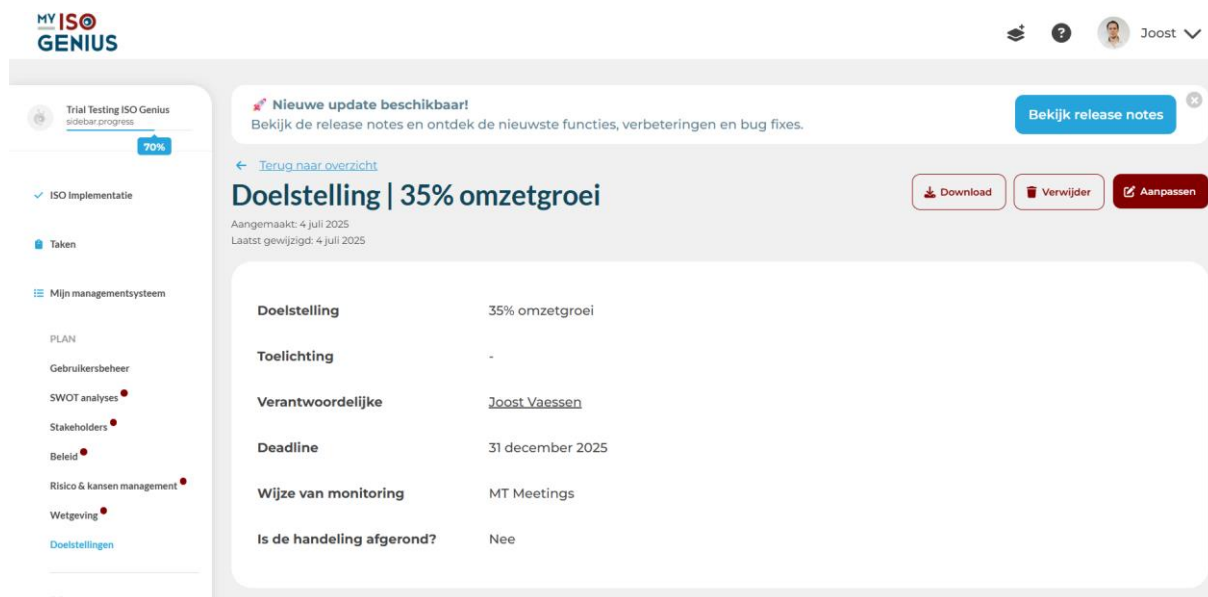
MY ISO GENIUS

Joost

Trial Testing ISO Genius
sidebar.progress
70%

✓ ISO Implementatie

Taken

Mijn managementsysteem

PLAN

Gebruikersbeheer

SWOT analyses

Stakeholders

Beleid

Risico & kansen management

Wetgeving

Doelstellingen

Nieuwe update beschikbaar!
Bekijk de release notes en ontdek de nieuwste functies, verbeteringen en bug fixes.

Bekijk release notes

← Terug naar overzicht

Doelstelling | 35% omzetgroei

Download
Verwijder
Aanpassen

Aangemaakt: 4 juli 2025
Laatst gewijzigd: 4 juli 2025

| Doelstelling | 35% omzetgroei |
|---|---|
| Toelichting | - |
| Verantwoordelijke | Joost Vaessen |
| Deadline | 31 december 2025 |
| Wijze van monitoring | MT Meetings |
| Is de handeling afgerond? | Nee |